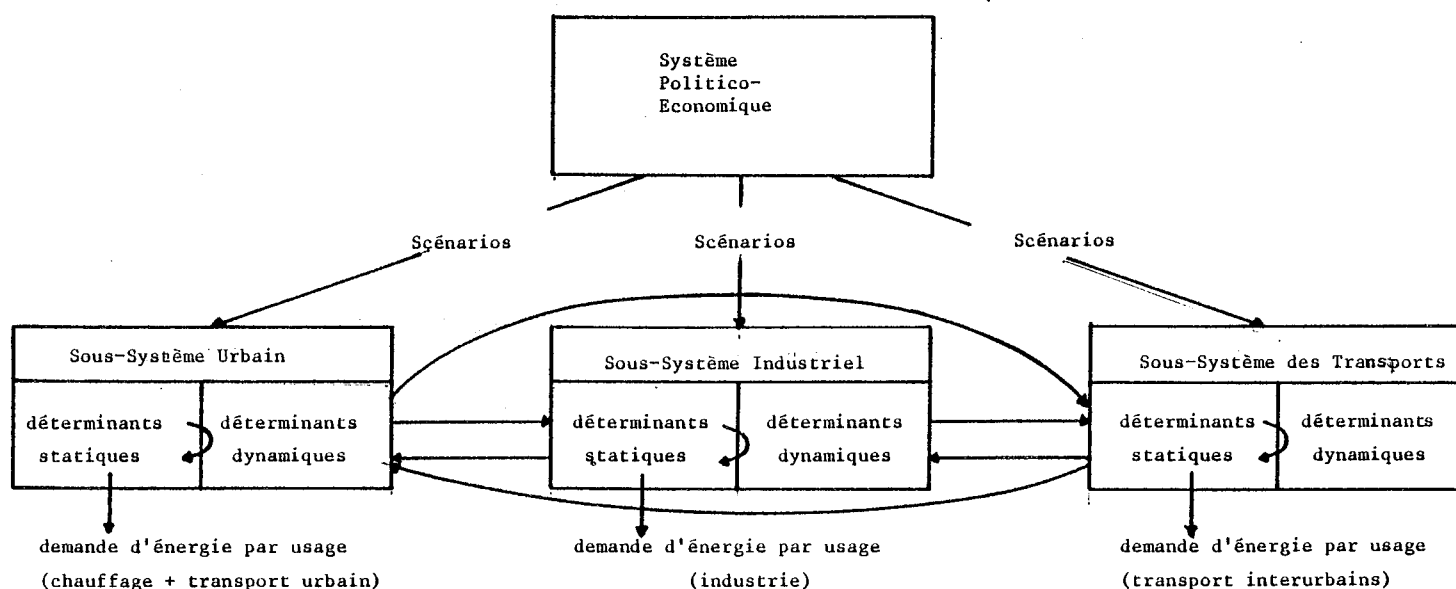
Système Politico-Economique

Scénarios

Scénarios

Scénarios

Sous-Système Urbain

déterminants statiques

déterminants dynamiques

demande d'énergie par usage (chauffage + transport urbain)

Sous-Système Industriel

déterminants statiques

déterminants dynamiques

demande d'énergie par usage (industrie)

Sous-Système des Transports

déterminants statiques

déterminants dynamiques

demande d'énergie par usage (transport interurbains)